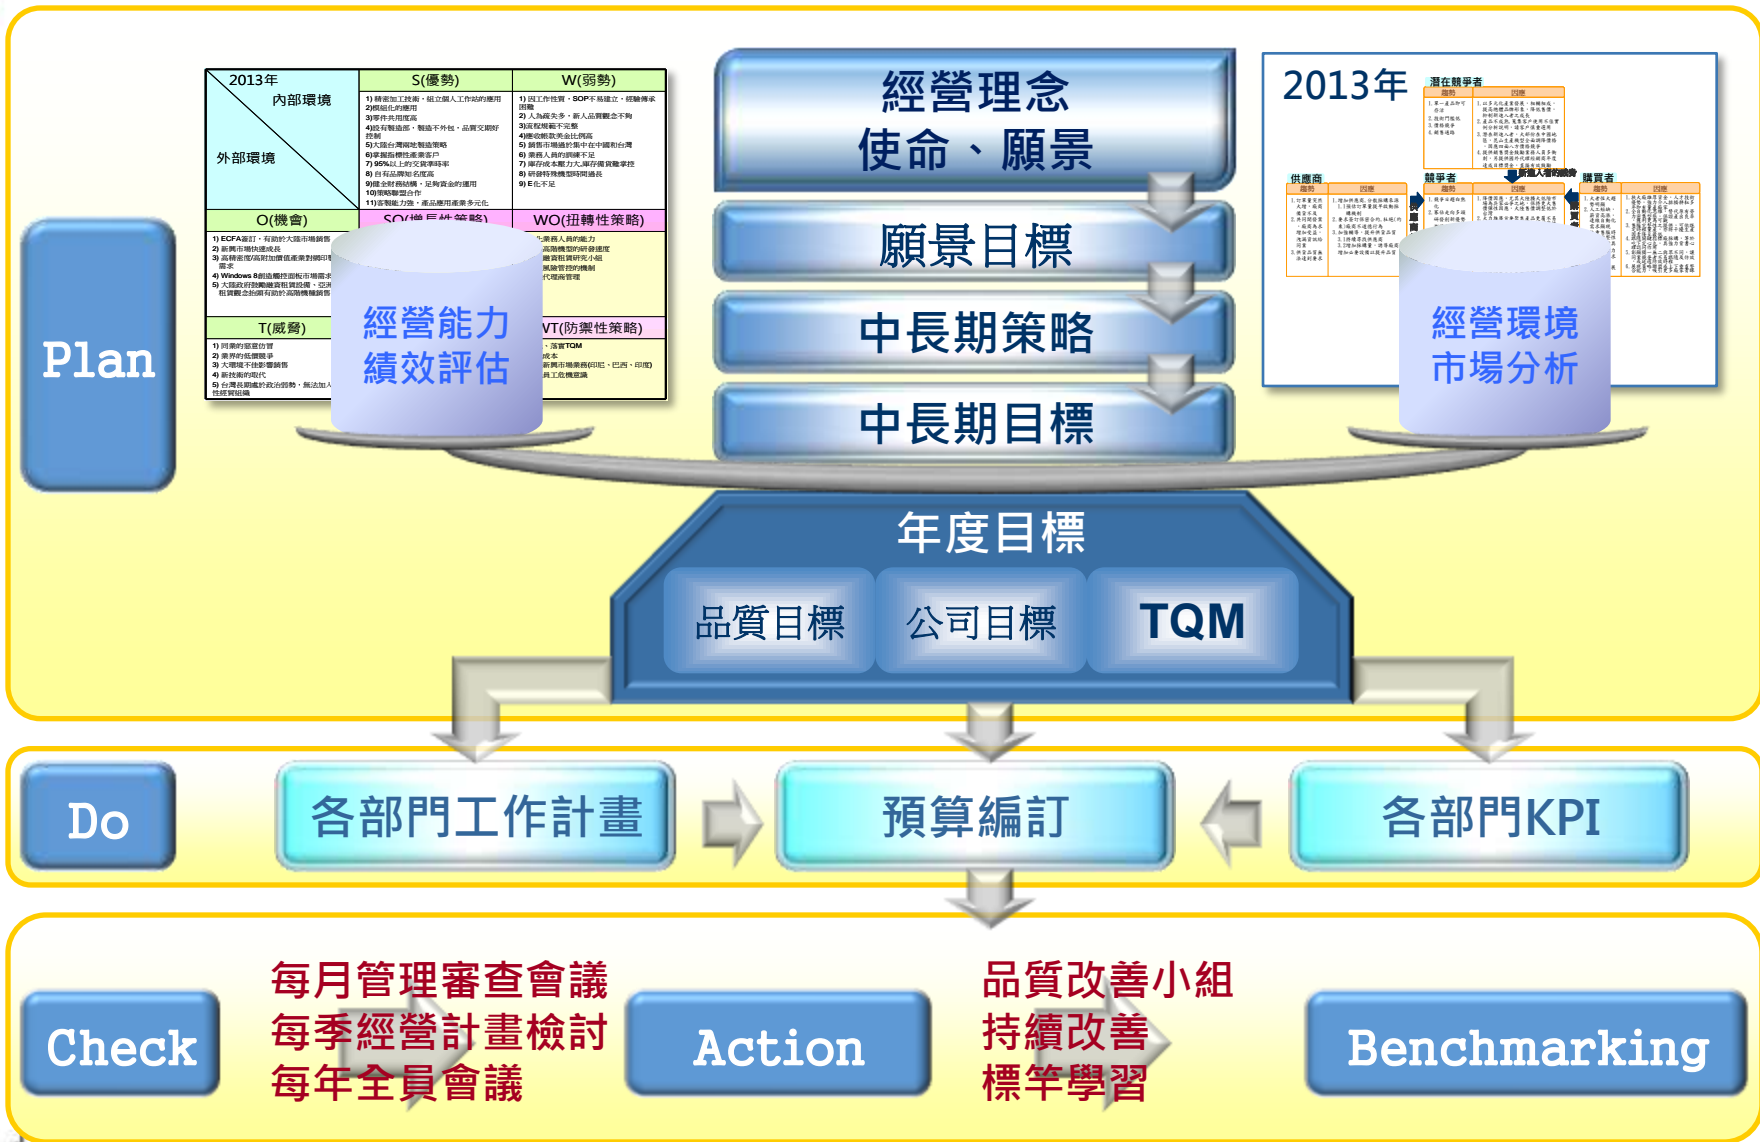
Plan

2013年
內部環境
外部環境

| S(優勢) | W(弱勢) |
|---|---|
| 1) 精密加工技術，組立個人工作站的應用 2)模組化的應用 3)零件共用度高 4)設有製造部，製造不外包，品質交期好控制 5)大陸台灣兩地製造策略 6)掌握指標性產業客戶 7) 95%以上的交貨準時率 8) 自有品牌知名度高 9)健全財務結構，足夠資金的運用 10)策略聯盟合作 11)客製能力強，產品應用產業多元化 | 1) 員工作性質，SOP不易建立，經驗傳承困難 2) 人為疏失多，新人品質觀念不夠 3)底程規範不完整 4)應收帳款完金比例高 5) 銷售市場過於集中在中國和台灣 6) 業務人員的訓練不足 7) 庫存成本壓力大,庫存備貨難掌控 8) 研發特殊機型時間過長 9) E化不足 |

O(機會)
1) ECFA簽訂，有助於大陸市場銷售 2) 新興市場快速成長 3) 高精密度/高附加價值產業對腳印市場需求 4) Windows 8創造觸控面板市場需求 5) 大陸政府鼓勵融資租賃設備，亞洲租賃觀念對於有助於高階機種銷售

SO(增長性策略)

WO(扭轉性策略)
業務人員的能力 高階機型的研發速度 融資租賃研究小組 風險管控的機制 代理商管理

T(威脅)
1) 同業的惡意仿冒 2) 業界的低價競爭 3) 大環境不佳影響銷售 4) 新技術的取代 5) 台灣長期處於政治弱勢，無法加入任何貿易組織

ST(防禦性策略)
落實TQM 成本 新興市場業務(印尼、巴西、印度) 員工危機意識

經營能力
績效評估

經營理念
使命、願景

願景目標

中長期策略

中長期目標

2013年
潛在競爭者
趨勢 因應
供應商
趨勢 因應
競爭者
趨勢 因應
新進入者的威脅
購買者
趨勢 因應

經營環境
市場分析

年度目標
品質目標
公司目標
TQM

Do
各部門工作計畫
預算編訂
各部門KPI

Check
每月管理審查會議
每季經營計畫檢討
每年全員會議
Action
品質改善小組
持續改善
標竿學習
Benchmarking